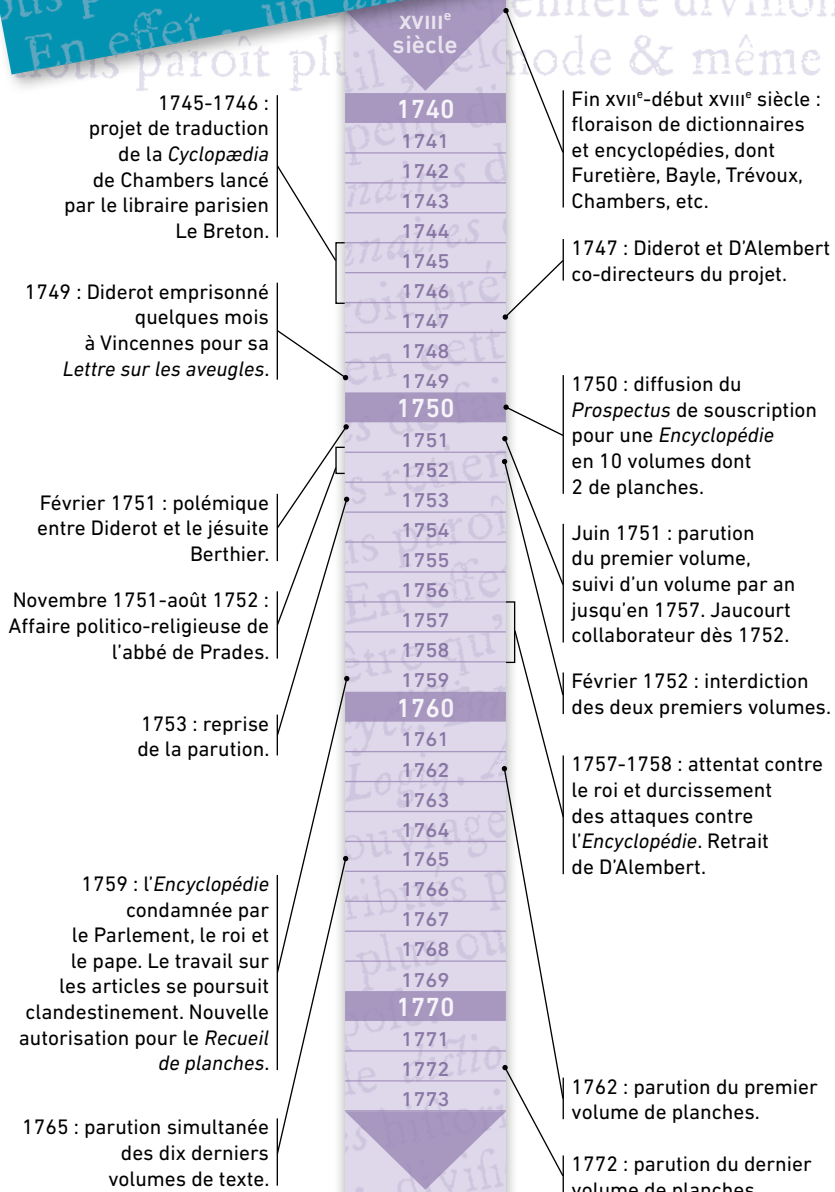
xviii$^e$ siècle

1740
1741
1742
1743
1744
1745
1746
1747
1748
1749
1750
1751
1752
1753
1754
1755
1756
1757
1758
1759
1760
1761
1762
1763
1764
1765
1766
1767
1768
1769
1770
1771
1772
1773

1745-1746 : projet de traduction de la *Cyclopædia* de Chambers lancé par le libraire parisien Le Breton.

1749 : Diderot emprisonné quelques mois à Vincennes pour sa *Lettre sur les aveugles*.

Février 1751 : polémique entre Diderot et le jésuite Berthier.

Novembre 1751-août 1752 : Affaire politico-religieuse de l'abbé de Prades.

1753 : reprise de la parution.

1759 : l'*Encyclopédie* condamnée par le Parlement, le roi et le pape. Le travail sur les articles se poursuit clandestinement. Nouvelle autorisation pour le *Recueil de planches*.

1765 : parution simultanée des dix derniers volumes de texte.

Fin xvii$^e$-début xviii$^e$ siècle : floraison de dictionnaires et encyclopédies, dont Furetière, Bayle, Trévoux, Chambers, etc.

1747 : Diderot et D'Alembert co-directeurs du projet.

1750 : diffusion du *Prospectus* de souscription pour une *Encyclopédie* en 10 volumes dont 2 de planches.

Juin 1751 : parution du premier volume, suivi d'un volume par an jusqu'en 1757. Jaucourt collaborateur dès 1752.

Février 1752 : interdiction des deux premiers volumes.

1757-1758 : attentat contre le roi et durcissement des attaques contre l'*Encyclopédie*. Retrait de D'Alembert.

1762 : parution du premier volume de planches.

1772 : parution du dernier volume de planches.